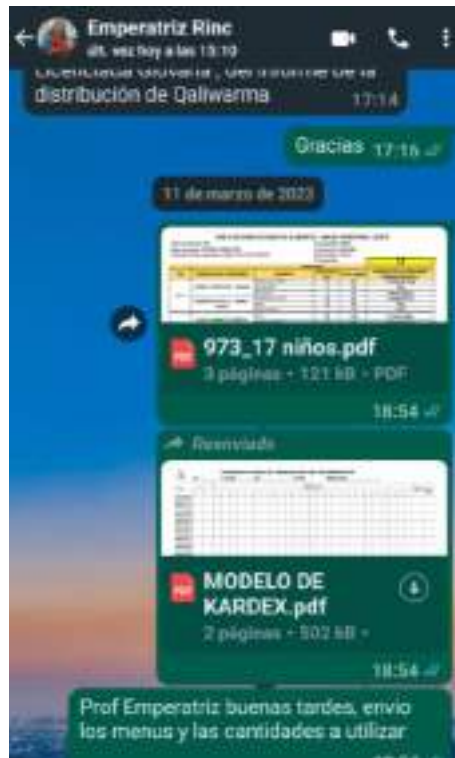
Emperatriz Rinc
últ. vez hoy a las 13:10

Licenciada Giovana , del informe de la distribución de Qaliwarma 17:14

Gracias 17:16

31 de marzo de 2023

973_17 niños.pdf
3 páginas • 121 kB • PDF
18:54

Reenviado
MODELO DE KARDEX.pdf
2 páginas • 502 kB •
18:54

Prof Emperatriz buenas tardes, envio los menus y las cantidades a utilizar